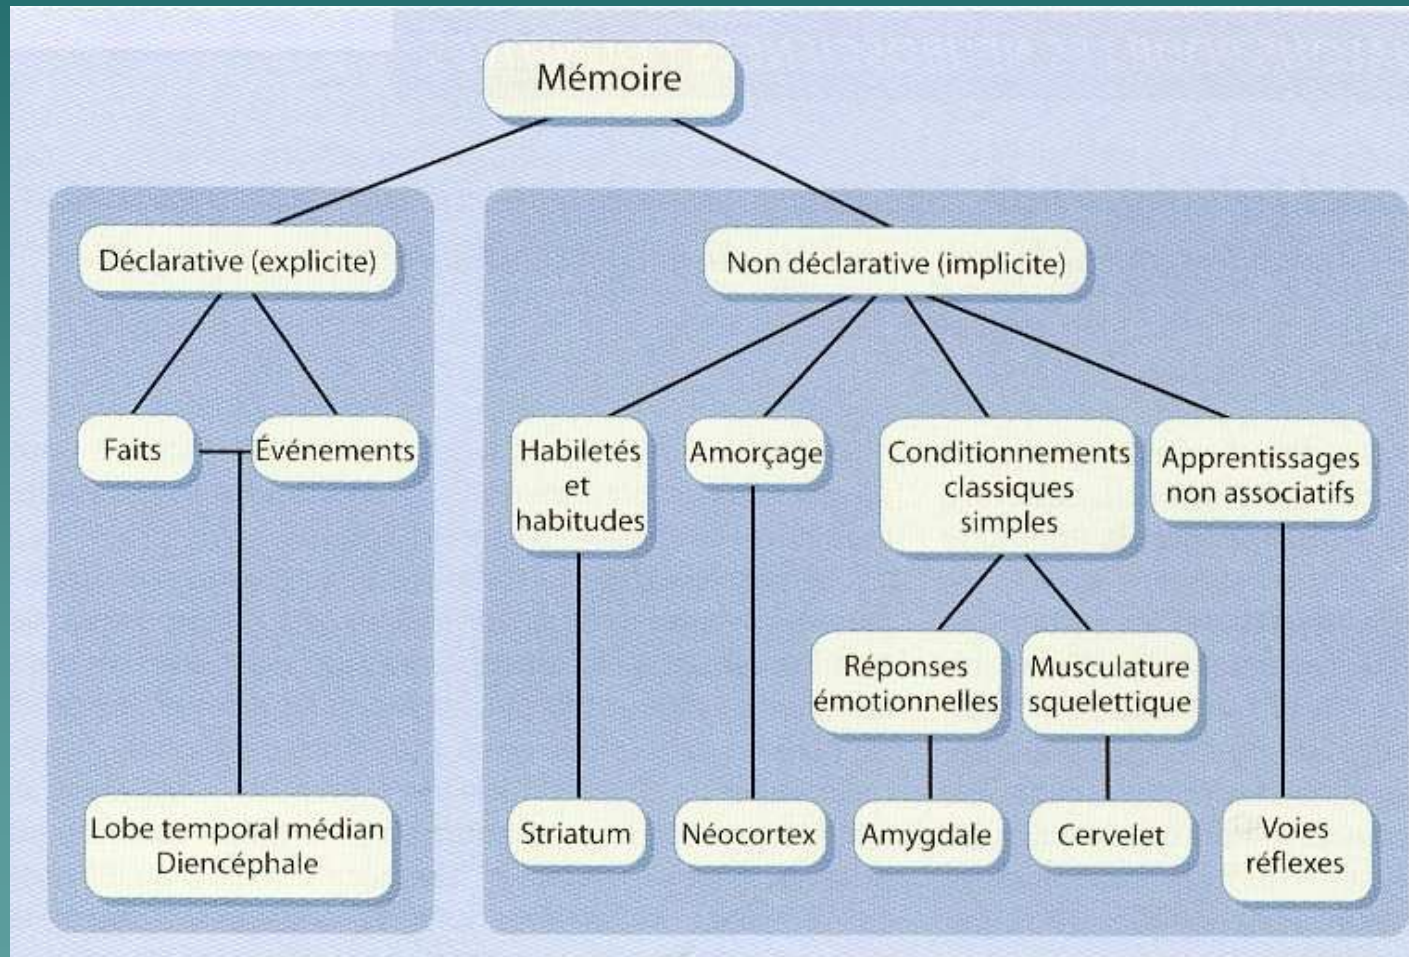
Mémoire

Déclarative (explicite)

Faits

Événements

Lobe temporal médian
Diencéphale

Non déclarative (implicite)

Habiletés et habitudes

Amorçage

Conditionnements classiques simples

Apprentissages non associatifs

Réponses émotionnelles

Musculature squelettique

Striatum

Néocortex

Amygdale

Cervelet

Voies réflexes